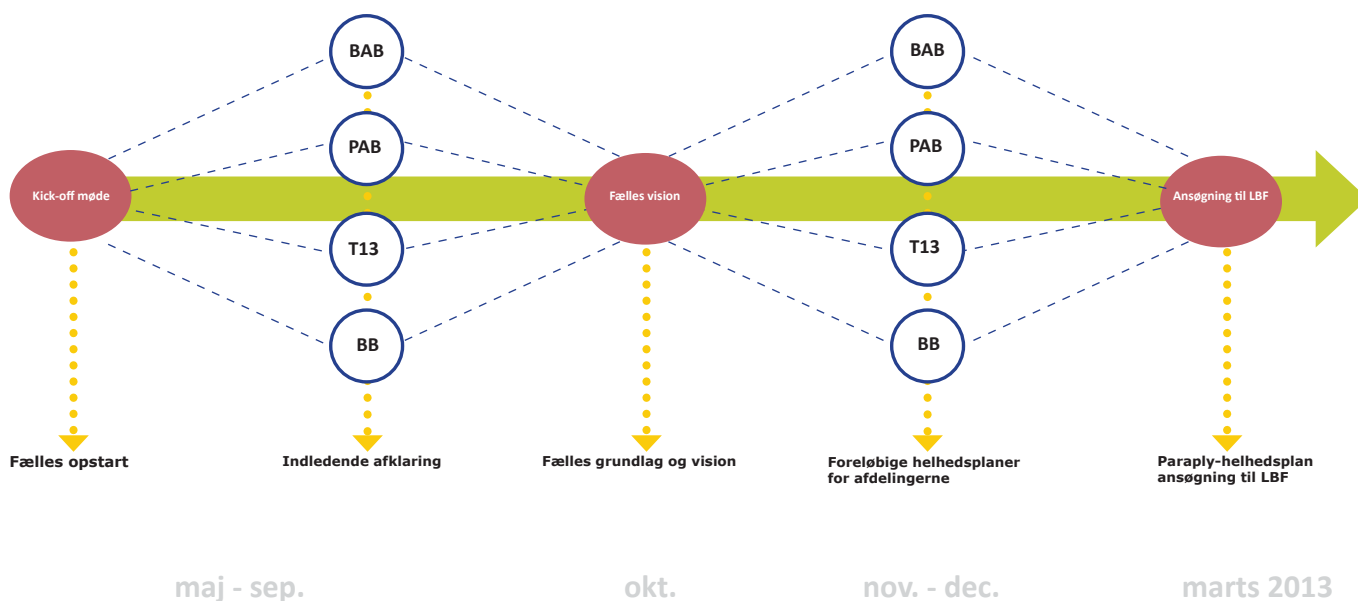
BAB

PAB

T13

BB

BAB

PAB

T13

BB

Kick-off møde

Fælles vision

Ansøgning til LBF

Fælles opstart

Indledende afklaring

Fælles grundlag og vision

Foreløbige helhedsplaner for afdelingerne

Paraply-helhedsplan ansøgning til LBF

maj - sep.

okt.

nov. - dec.

marts 2013